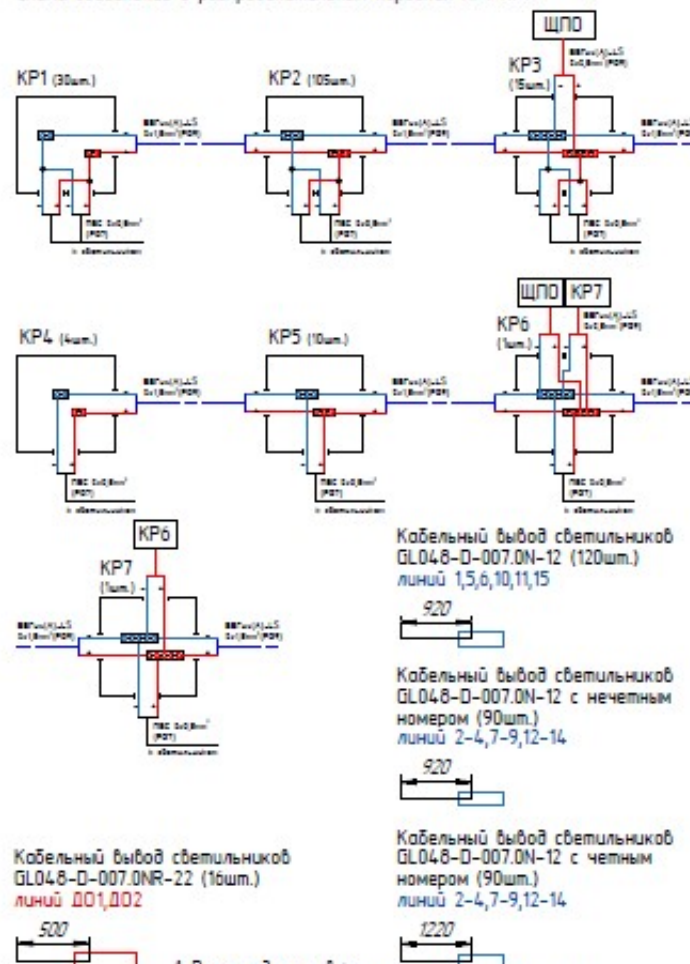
ЩПО

КР1 (30шт.)

ВВГнг(А)-LS 3х1,5мм² (РОМ)

ПВС 3х0,8мм² (РОТ)

к светильникам

КР2 (105шт.)

ВВГнг(А)-LS 3х1,5мм² (РОМ)

ПВС 3х0,8мм² (РОТ)

к светильникам

КР3 (15шт.)

ВВГнг(А)-LS 3х1,5мм² (РОМ)

ВВГнг(А)-LS 3х1,5мм² (РОМ)

ПВС 3х0,8мм² (РОТ)

к светильникам

ЩПО КР7

КР4 (4шт.)

ВВГнг(А)-LS 3х1,5мм² (РОМ)

ПВС 3х0,8мм² (РОТ)

к светильникам

КР5 (10шт.)

ВВГнг(А)-LS 3х1,5мм² (РОМ)

ПВС 3х0,8мм² (РОТ)

к светильникам

КР6 (1шт.)

ВВГнг(А)-LS 3х1,5мм² (РОМ)

ВВГнг(А)-LS 3х1,5мм² (РОМ)

ПВС 3х0,8мм² (РОТ)

к светильникам

КР6

КР7 (1шт.)

ВВГнг(А)-LS 3х1,5мм² (РОМ)

ВВГнг(А)-LS 3х1,5мм² (РОМ)

ПВС 3х0,8мм² (РОТ)

к светильникам

Кабельный вывод светильников GL048-D-007.0N-12 (120шт.)
линий 1,5,6,10,11,15

920

Кабельный вывод светильников GL048-D-007.0N-12 с нечетным номером (90шт.)
линий 2-4,7-9,12-14

920

Кабельный вывод светильников GL048-D-007.0NR-22 (16шт.)
линий ДО1,ДО2

500

Кабельный вывод светильников GL048-D-007.0N-12 с четным номером (90шт.)
линий 2-4,7-9,12-14

1220

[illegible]